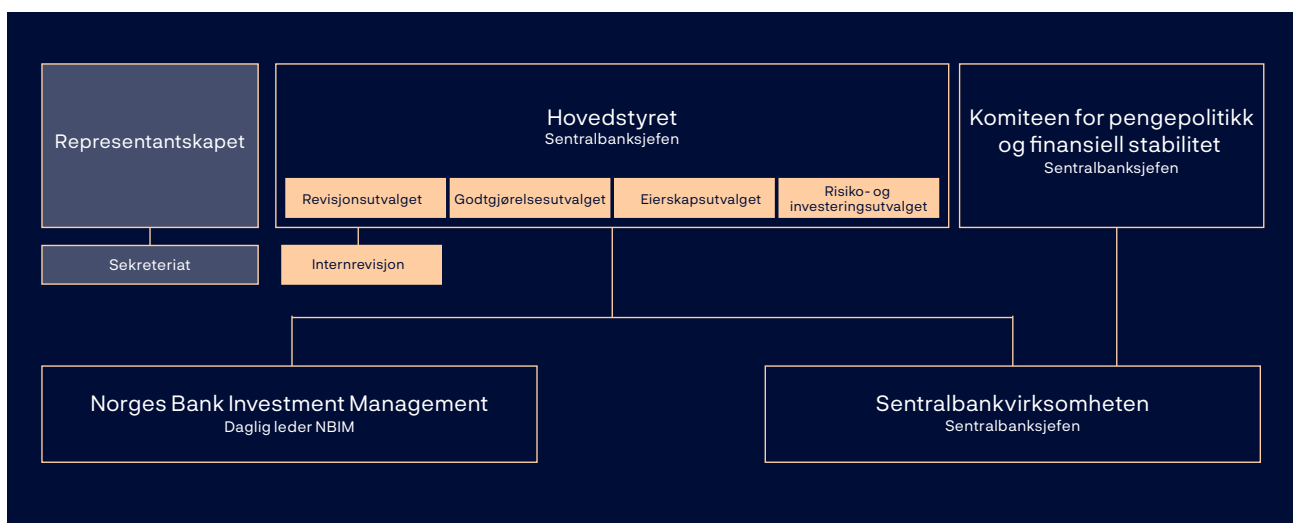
Representantskapet

Sekreteriat

Hovedstyret
Sentralbanksjefen

Revisjonsutvalget

Godtgjørelsesutvalget

Eierskapsutvalget

Risiko- og investeringsutvalget

Internrevisjon

Komiteen for pengepolitikk og finansiell stabilitet
Sentralbanksjefen

Norges Bank Investment Management
Daglig leder NBIM

Sentralbankvirksomheten
Sentralbanksjefen